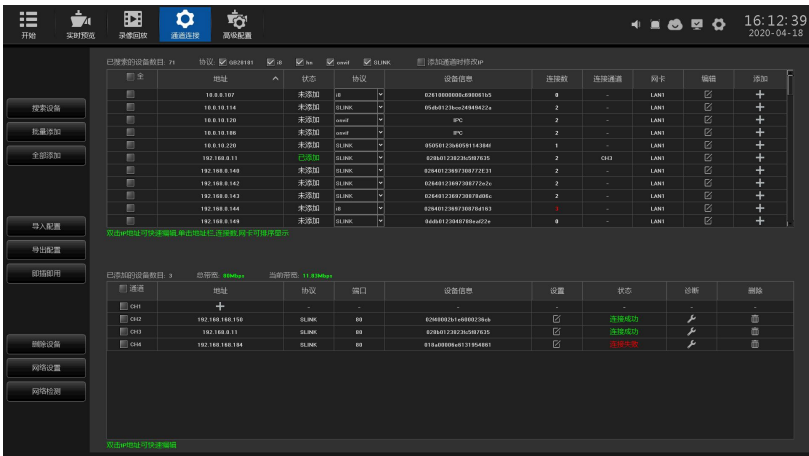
开始 实时预览 录像回放 通道连接 高级配置

16:12:39
2020-04-18

已搜索的设备数目: 71 协议: GB28181 i8 hn onvif SLINK 添加通道时修改IP

| 全 | 地址 | 状态 | 协议 | 设备信息 | 连接数 | 连接通道 | 网卡 | 编辑 | 添加 |
|---|---|---|---|---|---|---|---|---|---|
| | 10.0.0.107 | 未添加 | i8 | 02610000000c808061b5 | 0 | - | LAN1 | | + |
| | 10.0.10.114 | 未添加 | SLINK | 05db0123bce24949422a | 2 | - | LAN1 | | + |
| | 10.0.10.120 | 未添加 | onvif | IPC | 2 | - | LAN1 | | + |
| | 10.0.10.186 | 未添加 | onvif | IPC | 2 | - | LAN1 | | + |
| | 10.0.10.220 | 未添加 | SLINK | 05050123b6059114384f | 1 | - | LAN1 | | + |
| | 192.168.0.11 | 已添加 | SLINK | 028b0123823b5f07835 | 2 | CH3 | LAN1 | | + |
| | 192.168.0.140 | 未添加 | SLINK | 026401239973087 72E31 | 2 | - | LAN1 | | + |
| | 192.168.0.142 | 未添加 | SLINK | 026401239973087 72e2c | 2 | - | LAN1 | | + |
| | 192.168.0.143 | 未添加 | SLINK | 02640123997308 76d0c | 2 | - | LAN1 | | + |
| | 192.168.0.144 | 未添加 | i8 | 02640123997308 76d163 | 1 | - | LAN1 | | + |
| | 192.168.0.149 | 未添加 | SLINK | 0ddb01230407 08eaf22e | 0 | - | LAN1 | | + |

双击IP地址可快速编辑,单击地址栏,连接数,网卡可排序显示

搜索设备
批量添加
全部添加
导入配置
导出配置
即插即用
删除设备
网络设置
网络检测

已添加的设备数目: 3 总带宽: 80Mbps 当前带宽: 11.93Mbps

| 通道 | 地址 | 协议 | 端口 | 设备信息 | 设置 | 状态 | 诊断 | 删除 |
|---|---|---|---|---|---|---|---|---|
| CH1 | + | - | - | - | - | - | - | - |
| CH2 | 192.168.0.150 | SLINK | 80 | 02600082b1e0000236cb | | 连接成功 | | |
| CH3 | 192.168.0.11 | SLINK | 80 | 028b0123823b5f07835 | | 连接成功 | | |
| CH4 | 192.168.0.184 | SLINK | 80 | 018a00006e8131954061 | | 连接失败 | | |

双击IP地址可快速编辑